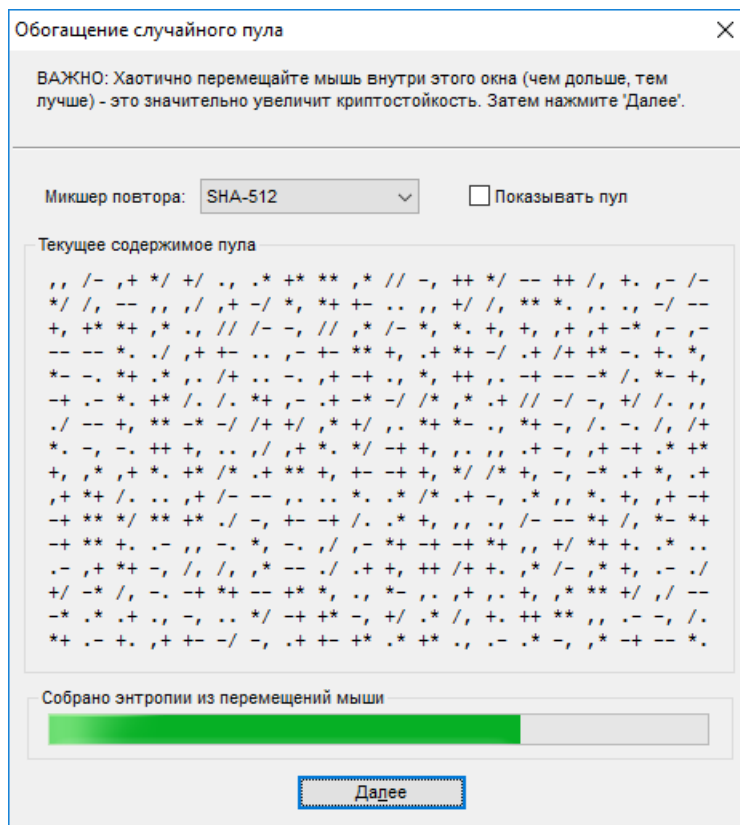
Обогащение случайного пула

ВАЖНО: Хаотично перемещайте мышь внутри этого окна (чем дольше, тем лучше) - это значительно увеличит криптостойкость. Затем нажмите 'Далее'.

Микшер повтора: SHA-512

Показывать пул

Текущее содержимое пула

,, /- ,+ */ +/ ., .* +* ** ,* // -, ++ */ -- ++ /, +. ,- /-
*/ /, -- ,, ,/ ,+ -/ *, *+ +- .. ,, +/ /, ** *. ,. ., -/ --
+, +* *+ ,* ., // /- -, // ,* /- *, *. +, +, ,+ ,+ -* ,- ,-
-- -- *. ./ ,+ +- .. ,- +- ** +, .+ *+ -/ .+ /+ +* -. +. *,
*- -. *+ .* ,. /+ .. -. ,+ -+ ., *, ++ ,. -+ -- -* /. *- +,
-+ .- *. +* /. /. *+ ,- .+ -* -/ /* ,* .+ // -/ -, +/ /. ,,
./ -- +, ** -* -/ /+ +/ ,* +/ ,. *+ *- ., *+ -, /. -. /, /+
*. -, -. ++ +, .. ,/ ,+ *. */ -+ +, ,. ,, .+ -, ,+ -+ .* +*
+, ,* ,+ *. +* /* .+ ** +, +- -+ +, */ /* +, -, -* .+ *, .+
,+ *+ /. .. ,+ /- -- ,. .. *. .* /* .+ -, .* ,, *. +, ,+ -+
-+ ** */ ** +* ./ -, +- -+ /. .* +, ,, ., /- -- *+ /, *- *+
-+ ** +. .- ,, -. *, -. ,/ ,- *+ -+ -+ *+ ,, +/ *+ +. .* ..
.- ,+ *+ -, /, /, ,* -- ./ .+ +, ++ /+ +. ,* /- ,* +, .- ./
+/ -* /, -. -+ *+ -- +* *, ., *- ,. ,+ ,. +, ,* ** +/ ,/ --
-* .* .+ ., -, .. */ -+ +* -, +/ .* /, +. ++ ** ,, .- -, /.
*+ .- +. ,+ +- -/ -, .+ +- +* .* +* ., .- .* -, ,* -+ -- *.

Собрано энтропии из перемещений мыши

Далее